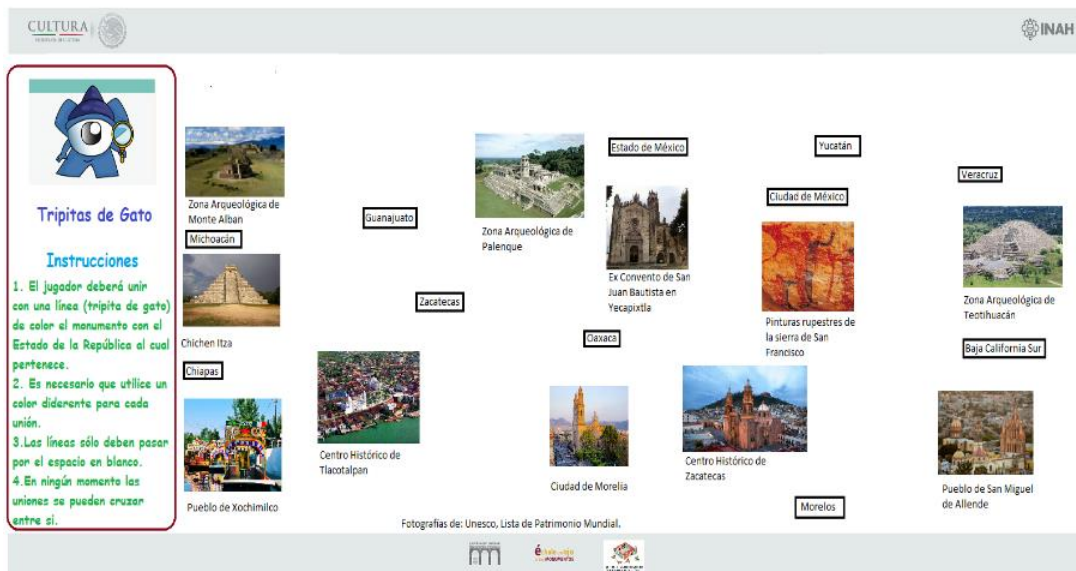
CULTURA

INAH

Tripitas de Gato

Instrucciones

1. El jugador deberá unir con una línea (tripita de gato) de color el monumento con el Estado de la República al cual pertenece.
2. Es necesario que utilice un color diderente para cada unión.
3.Las líneas sólo deben pasar por el espacio en blanco.
4.En ningún momento las uniones se pueden cruzar entre sí.

Zona Arqueológica de Monte Alban

Michoacán

Chichen Itza

Chiapas

Pueblo de Xochimilco

Guanajuato

Zacatecas

Centro Histórico de Tlacotalpan

Zona Arqueológica de Palenque

Estado de México

Ex Convento de San Juan Bautista en Yecapixtla

Oaxaca

Ciudad de Morelia

Centro Histórico de Zacatecas

Yucatán

Ciudad de México

Pinturas rupestres de la sierra de San Francisco

Morelos

Veracruz

Zona Arqueológica de Teotihuacán

Baja California Sur

Pueblo de San Miguel de Allende

Fotografías de: Unesco, Lista de Patrimonio Mundial.